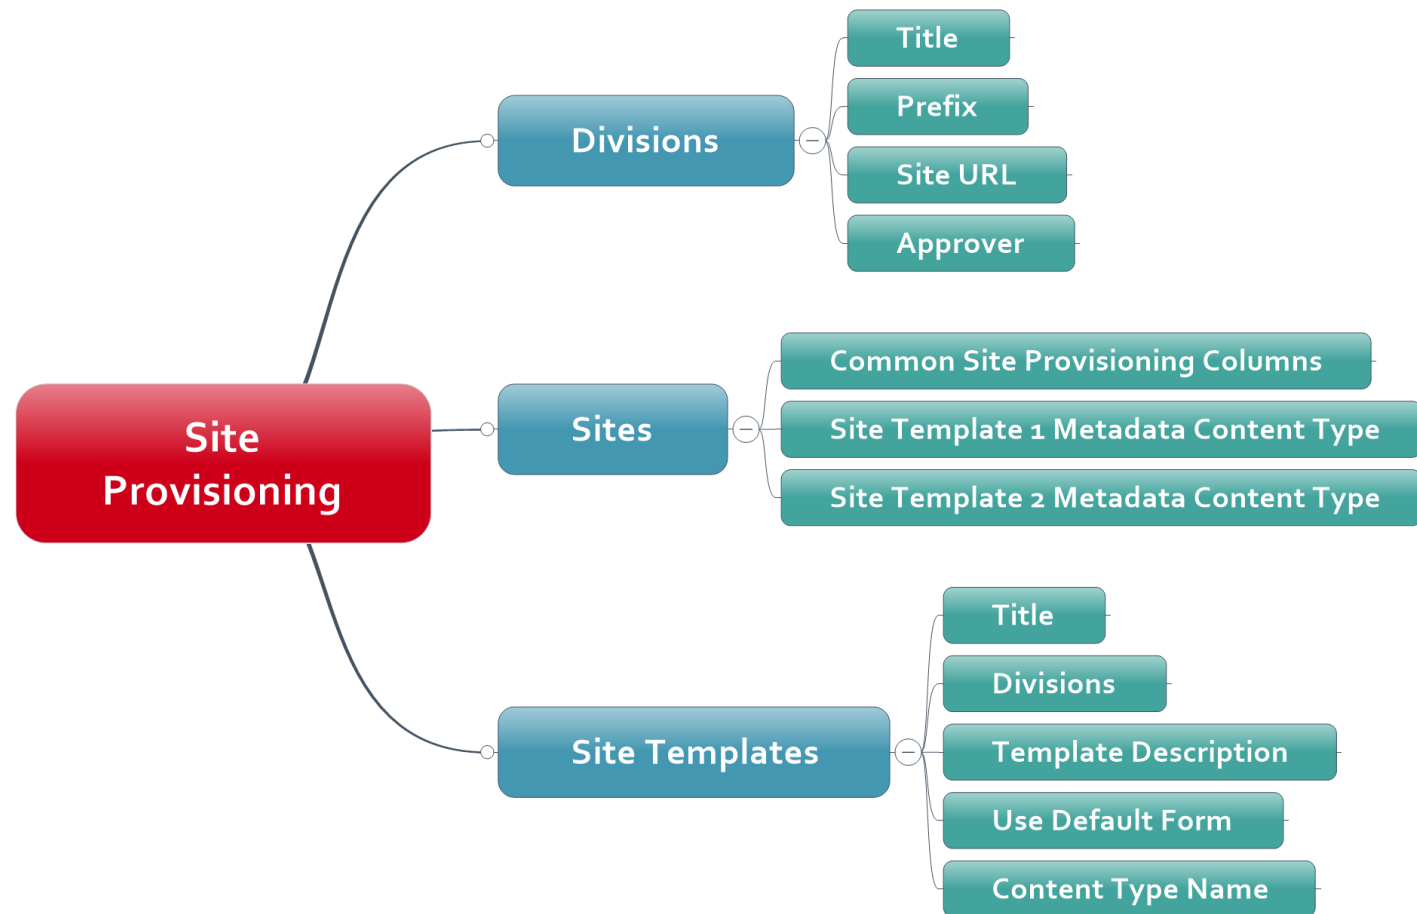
Site Provisioning

Divisions

Title

Prefix

Site URL

Approver

Sites

Common Site Provisioning Columns

Site Template 1 Metadata Content Type

Site Template 2 Metadata Content Type

Site Templates

Title

Divisions

Template Description

Use Default Form

Content Type Name